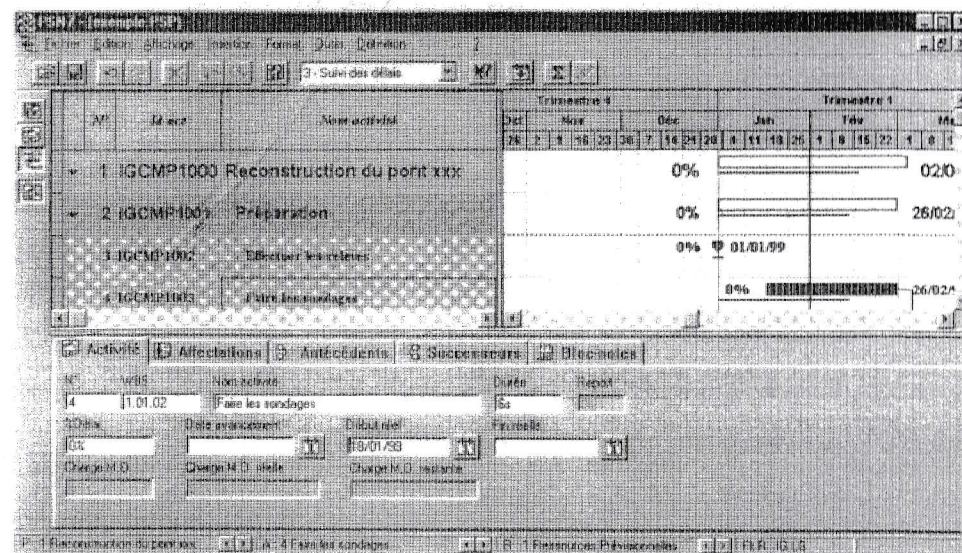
Fichier Edition Affichage Insertion Format Outils Définition

3 - Suivi des délais

| N° | WBS | Nom activité |
|---|---|---|
| 1 | IGCMP1000 | Reconstruction du pont xxx |
| 2 | IGCMP1001 | Préparation |
| 3 | IGCMP1002 | Effectuer les relevés |
| 4 | IGCMP1003 | Faire les sondages |

Trimestre 4 | Trimestre 1
Oct | Nov | Déc | Jan | Fév | Ma
26 | 2 | 9 | 16 | 23 | 30 | 7 | 14 | 21 | 28 | 4 | 11 | 18 | 25 | 1 | 8 | 15 | 22 | 1 | 8

0% 02/0
0% 26/02
0% 01/01/99
0% 26/02/

Activité | Affectations | Antécédents | Successeurs | Ressources

N° 4
WBS 1.01.02
Nom activité Faire les sondages
Durée 6s
Report
%Réal. 0%
Date avancement
Début réel 18/01/99
Fin réelle
Charge M.O.
Charge M.O. réelle
Charge M.O. restante

1 Reconstruction du pont xxx | A : 4 Faire les sondages | R : 1 Ressources Prévisionnelles | FLR : IG Lt